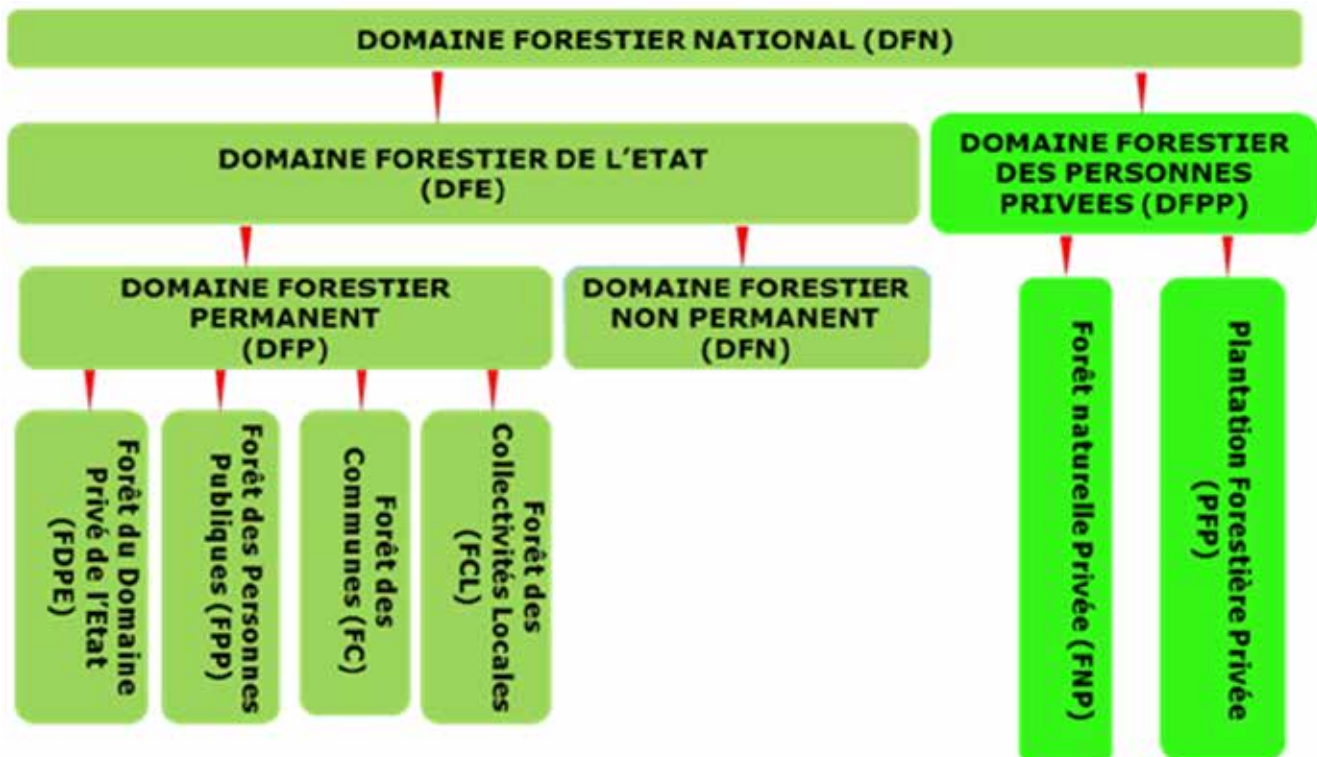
DOMAINE FORESTIER NATIONAL (DFN)

DOMAINE FORESTIER DE L'ETAT (DFE)

DOMAINE FORESTIER DES PERSONNES PRIVEES (DFPP)

DOMAINE FORESTIER PERMANENT (DFP)

DOMAINE FORESTIER NON PERMANENT (DFN)

Forêt du Domaine Privé de l'Etat (FDPE)

Forêt des Personnes Publiques (FPP)

Forêt des Communes (FC)

Forêt des Collectivités Locales (FCL)

Forêt naturelle Privée (FNP)

Plantation Forestière Privée (PFP)